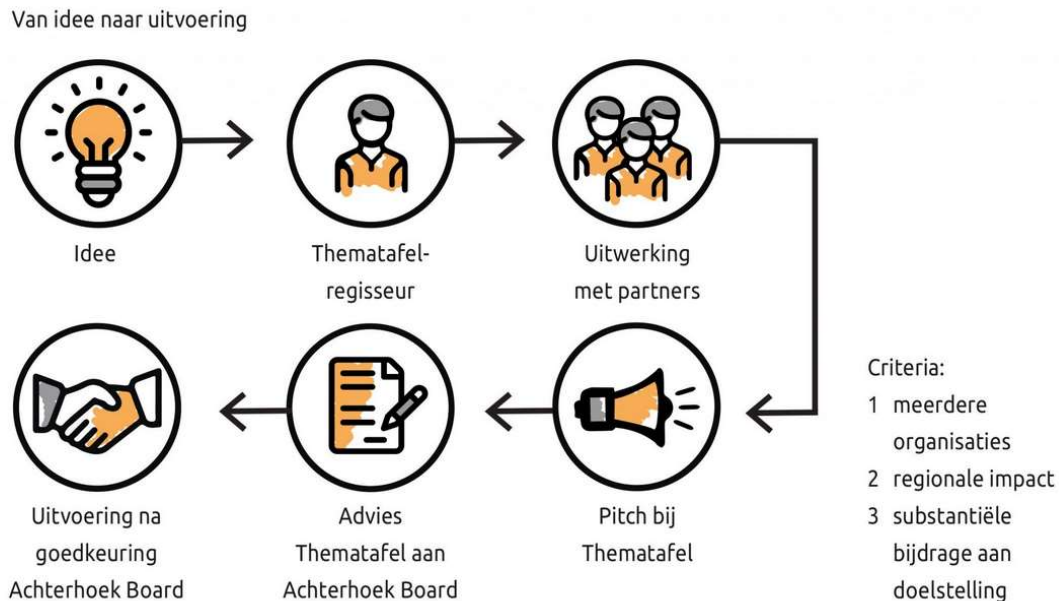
Van idee naar uitvoering

Idee

Thematafel-regisseur

Uitwerking met partners

Uitvoering na goedkeuring Achterhoek Board

Advies Thematafel aan Achterhoek Board

Pitch bij Thematafel

Criteria:
1 meerdere organisaties
2 regionale impact
3 substantiële bijdrage aan doelstelling